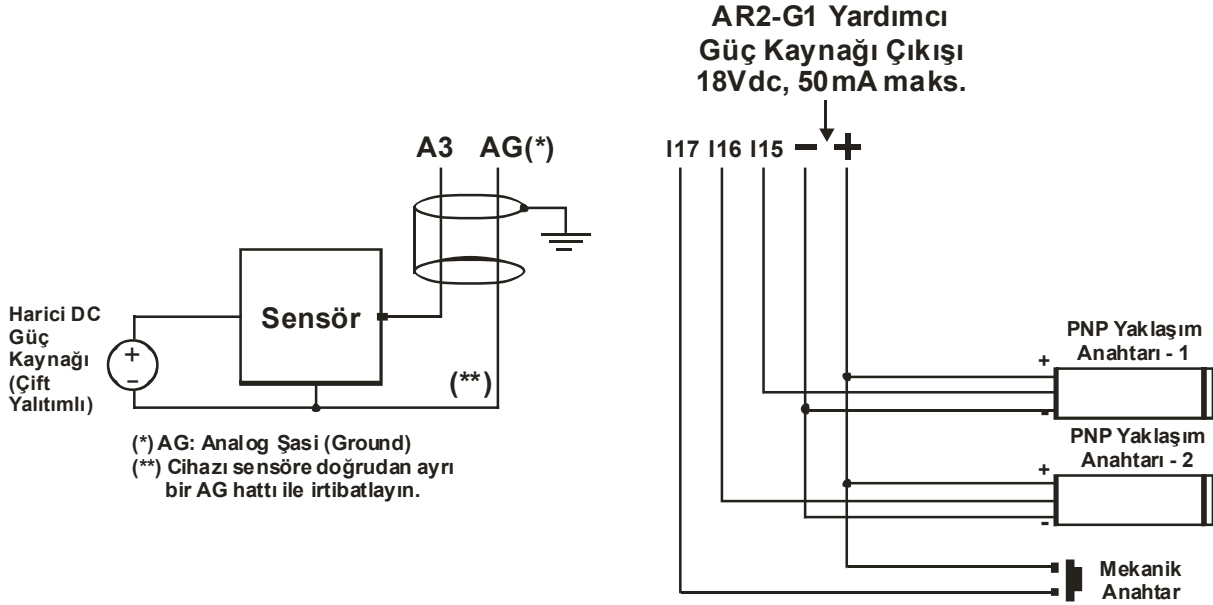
AR2-G1 Yardımcı Güç Kaynağı Çıkışı 18Vdc, 50mA maks.

A3 AG(*)

I17 I16 I15 − +

Harici DC Güç Kaynağı (Çift Yalıtımlı)

+
−

Sensör

(**)

(*) AG: Analog Şasi (Ground)
(**) Cihazı sensöre doğrudan ayrı bir AG hattı ile irtibatlayın.

PNP Yaklaşım Anahtarı - 1

+
-

PNP Yaklaşım Anahtarı - 2

+
-

Mekanik Anahtar